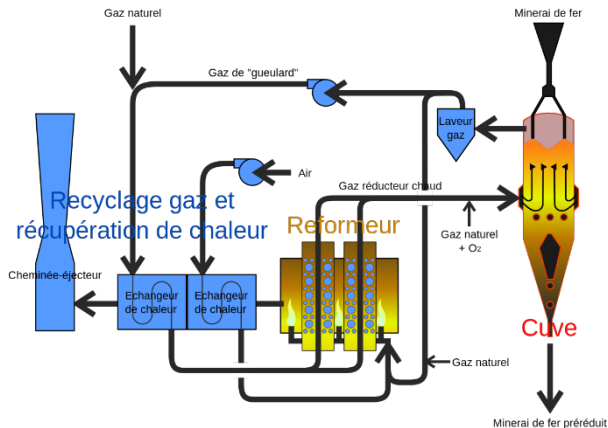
Gaz naturel

Minerai de fer

Gaz de "gueulard"

Laveur gaz

Air

Recyclage gaz et récupération de chaleur

Gaz réducteur chaud

Reformeur

Gaz naturel + O₂

Cheminée-éjecteur

Echangeur de chaleur

Echangeur de chaleur

Cuve

Gaz naturel

Minerai de fer préréduit